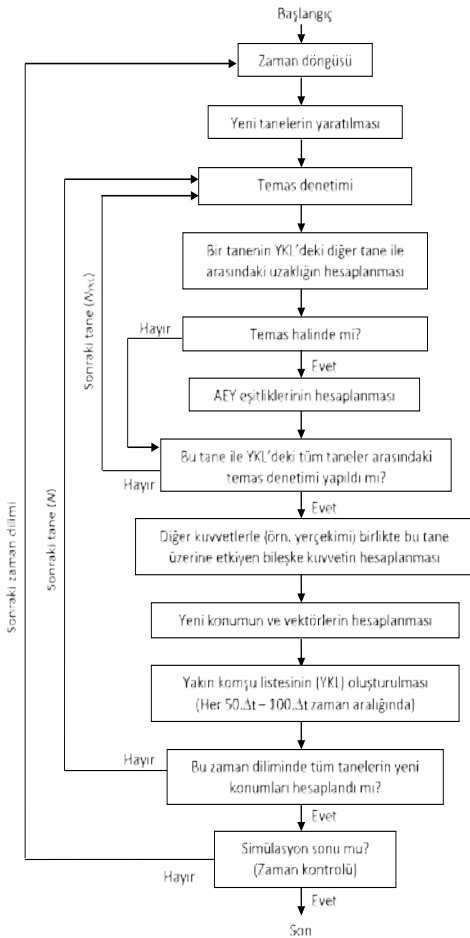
Başlangıç

Zaman döngüsü

Yeni tanelerin yaratılması

Temas denetimi

Bir tanenin YKL'deki diğer tane ile arasındaki uzaklığın hesaplanması

Hayır

Temas halinde mi?

Evet

AEY eşitliklerinin hesaplanması

Hayır

Bu tane ile YKL'deki tüm taneler arasındaki temas denetimi yapıldı mı?

Evet

Diğer kuvvetlerle (örn. yerçekimi) birlikte bu tane üzerine etkiyen bileşke kuvvetin hesaplanması

Yeni konumun ve vektörlerin hesaplanması

Yakın komşu listesinin (YKL) oluşturulması (Her 50.Δt – 100.Δt zaman aralığında)

Hayır

Bu zaman diliminde tüm tanelerin yeni konumları hesaplandı mı?

Evet

Simülasyon sonu mu? (Zaman kontrolü)

Hayır

Evet

Son

Sonraki tane ($N_{YKL}$)

Sonraki tane ($N$)

Sonraki zaman dilimi